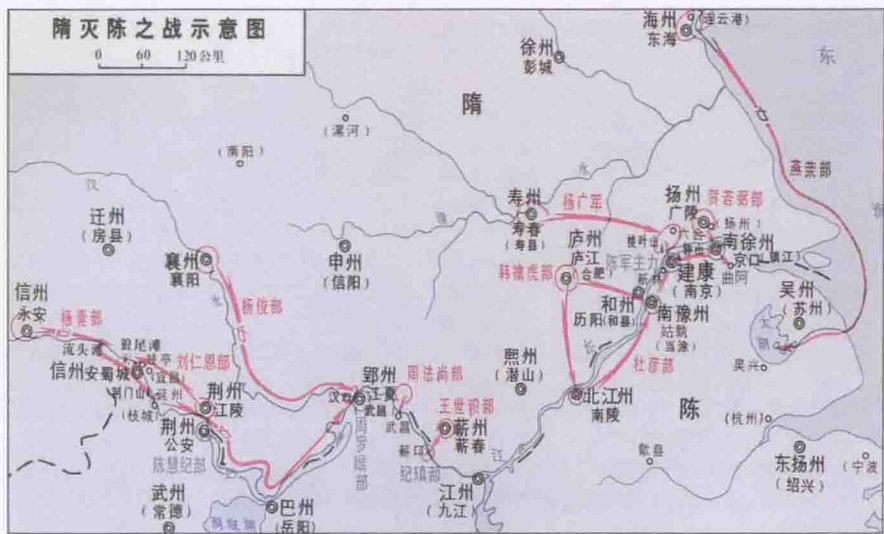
隋灭陈之战示意图

0 60 120公里

海州 (连云港) 东海

东

徐州 彭城

隋

(漯河)

(南阳)

燕荣部

汝

迁州 (房县)

寿州 寿春 (寿县)

杨广部

扬州 广陵 (扬州)

贺若弼部

庐州 庐江 (合肥)

韩擒虎部

陈军主力

建康 (南京)

南徐州 京口 (镇江) 曲阿

襄州 襄阳

申州 (信阳)

杨俊部

和州 历阳 (和县)

南豫州 姑孰 (当涂)

吴州 (苏州)

信州 永安

杨素部

流头滩 狼尾滩

刘仁恩部

信州 安蜀城

荆门山

荆州 江陵

郢州 江夏 武昌

周法尚部

熙州 潜山

杜彦部

北江州 南陵

吴兴

(杭州)

荆州 公安

陈慧纪部

王世积部

蕲州 蕲春

蕲口

纪瑱部

周罗睺部

陈

歙县

东扬州 (绍兴)

(宁波)

武州 (常德)

巴州 (岳阳)

洞庭湖

江州 (九江)

汉

江

长